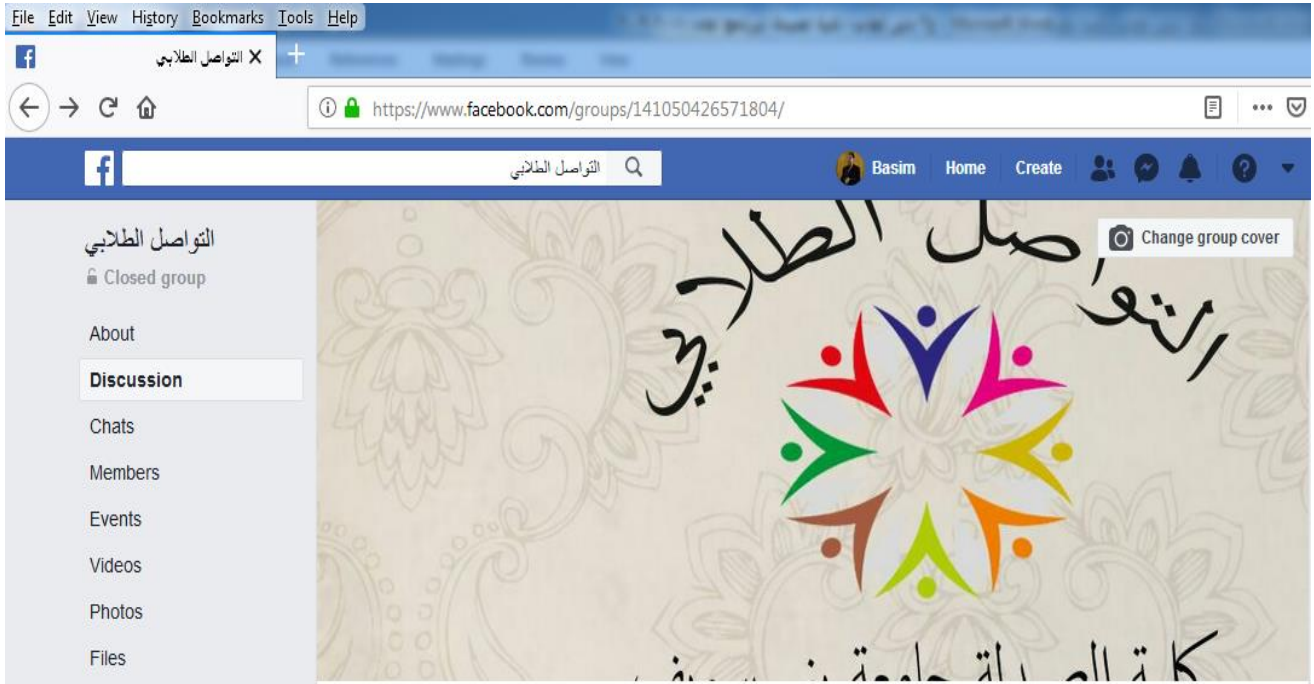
File Edit View History Bookmarks Tools Help

التواصل الطلابي ✕ +

https://www.facebook.com/groups/141050426571804/

التواصل الطلابي

Basim Home Create

التواصل الطلابي
Closed group

About
Discussion
Chats
Members
Events
Videos
Photos
Files

Change group cover

التواصل الطلابي

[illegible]